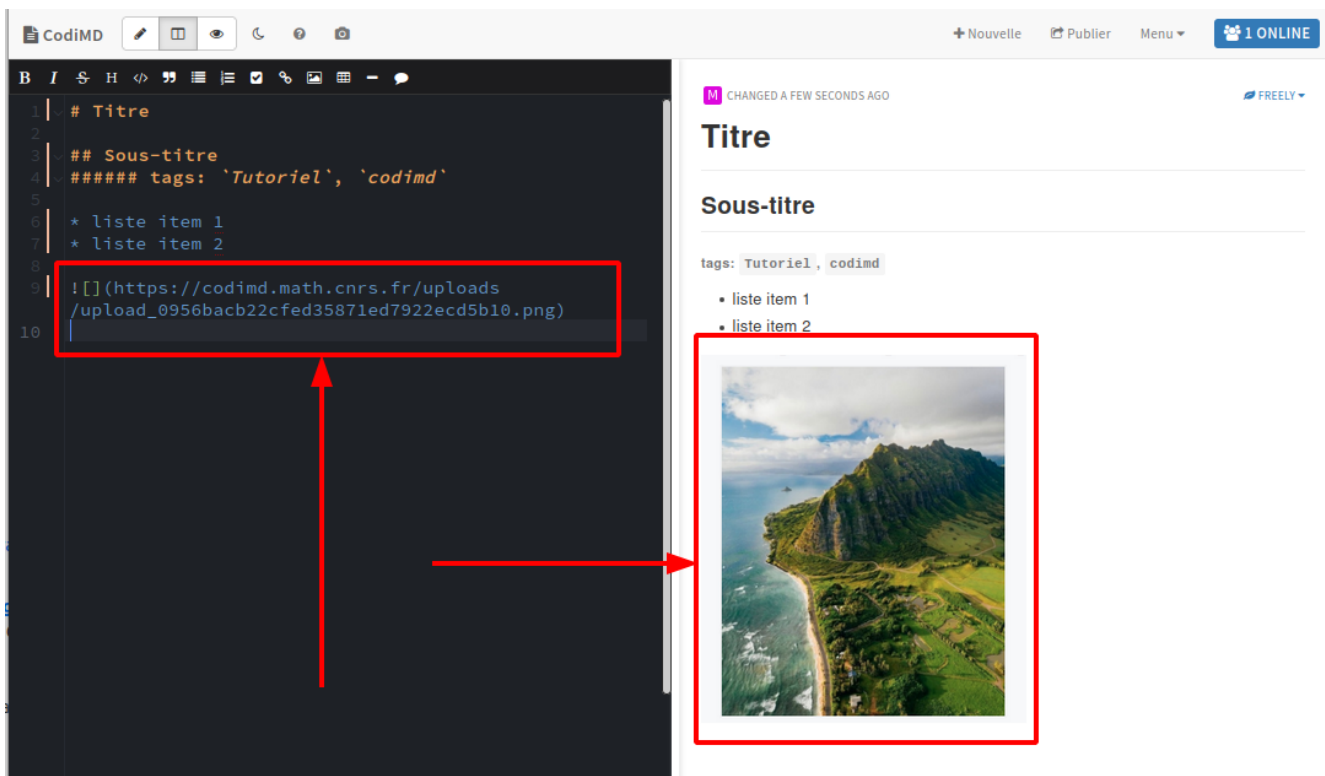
CodiMD

+ Nouvelle Publier Menu 1 ONLINE

B I S H

1 # Titre
2
3 ## Sous-titre
4 ###### tags: `Tutoriel`, `codimd`
5
6 * liste item 1
7 * liste item 2
8
9 ![](https://codimd.math.cnrs.fr/uploads/upload_0956bacb22cfed35871ed7922ecd5b10.png)
10

M CHANGED A FEW SECONDS AGO

FREELY

Titre

Sous-titre

tags: Tutoriel, codimd

- liste item 1
- liste item 2